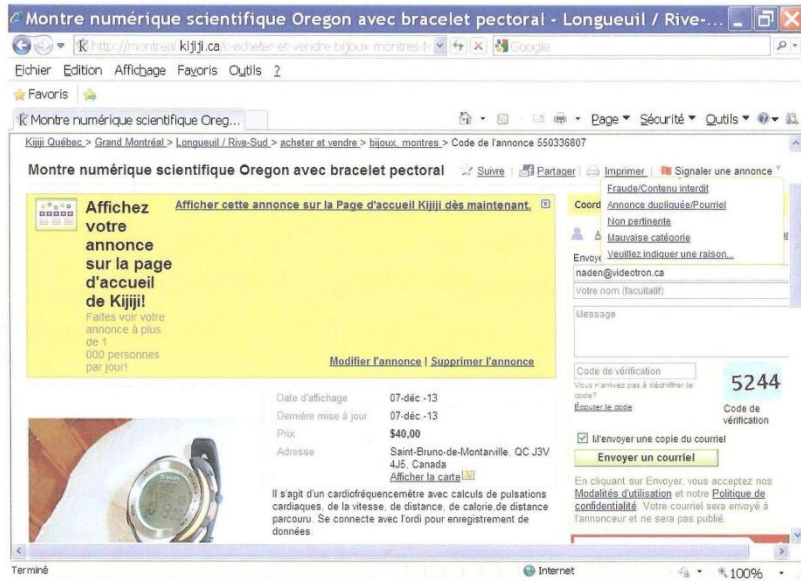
Montre numérique scientifique Oregon avec bracelet pectoral - Longueuil / Rive-...

http://montreal.kijiji.ca/c-acheter-et-vendre-bijoux-montres-M

Google

Fichier Edition Affichage Favoris Outils ?

Favoris

Montre numérique scientifique Oreg...

Page ▾ Sécurité ▾ Outils ▾

Kijiji Québec > Grand Montréal > Longueuil / Rive-Sud > acheter et vendre > bijoux, montres > Code de l'annonce 550336807

Montre numérique scientifique Oregon avec bracelet pectoral

Suivre | Partager | Imprimer | Signaler une annonce

Fraude/Contenu interdit
Annonce dupliquée/Pourriel
Non pertinente
Mauvaise catégorie
Veuillez indiquer une raison...

Affichez votre annonce sur la page d'accueil de Kijiji!

Faites voir votre annonce à plus de 1 000 personnes par jour!

Afficher cette annonce sur la Page d'accueil Kijiji dès maintenant.

Modifier l'annonce | Supprimer l'annonce

Coord

Envoye

naden@videotron.ca

Votre nom (facultatif)

Message

Code de vérification

Vous n'arrivez pas à déchiffrer le code?

Écouter le code

5244

Code de vérification

M'envoyer une copie du courriel

Envoyer un courriel

En cliquant sur Envoyer, vous acceptez nos Modalités d'utilisation et notre Politique de confidentialité. Votre courriel sera envoyé à l'annonceur et ne sera pas publié.

| | |
|---|---|
| Date d'affichage | 07-déc.-13 |
| Dernière mise à jour | 07-déc.-13 |
| Prix | $40,00 |
| Adresse | Saint-Bruno-de-Montarville, QC J3V 4J5, Canada<br>Afficher la carte |

Il s'agit d'un cardiofréquencemètre avec calculs de pulsations cardiaques, de la vitesse, de distance, de calorie,de distance parcouru. Se connecte avec l'ordi pour enregistrement de données.

Terminé

Internet

100%